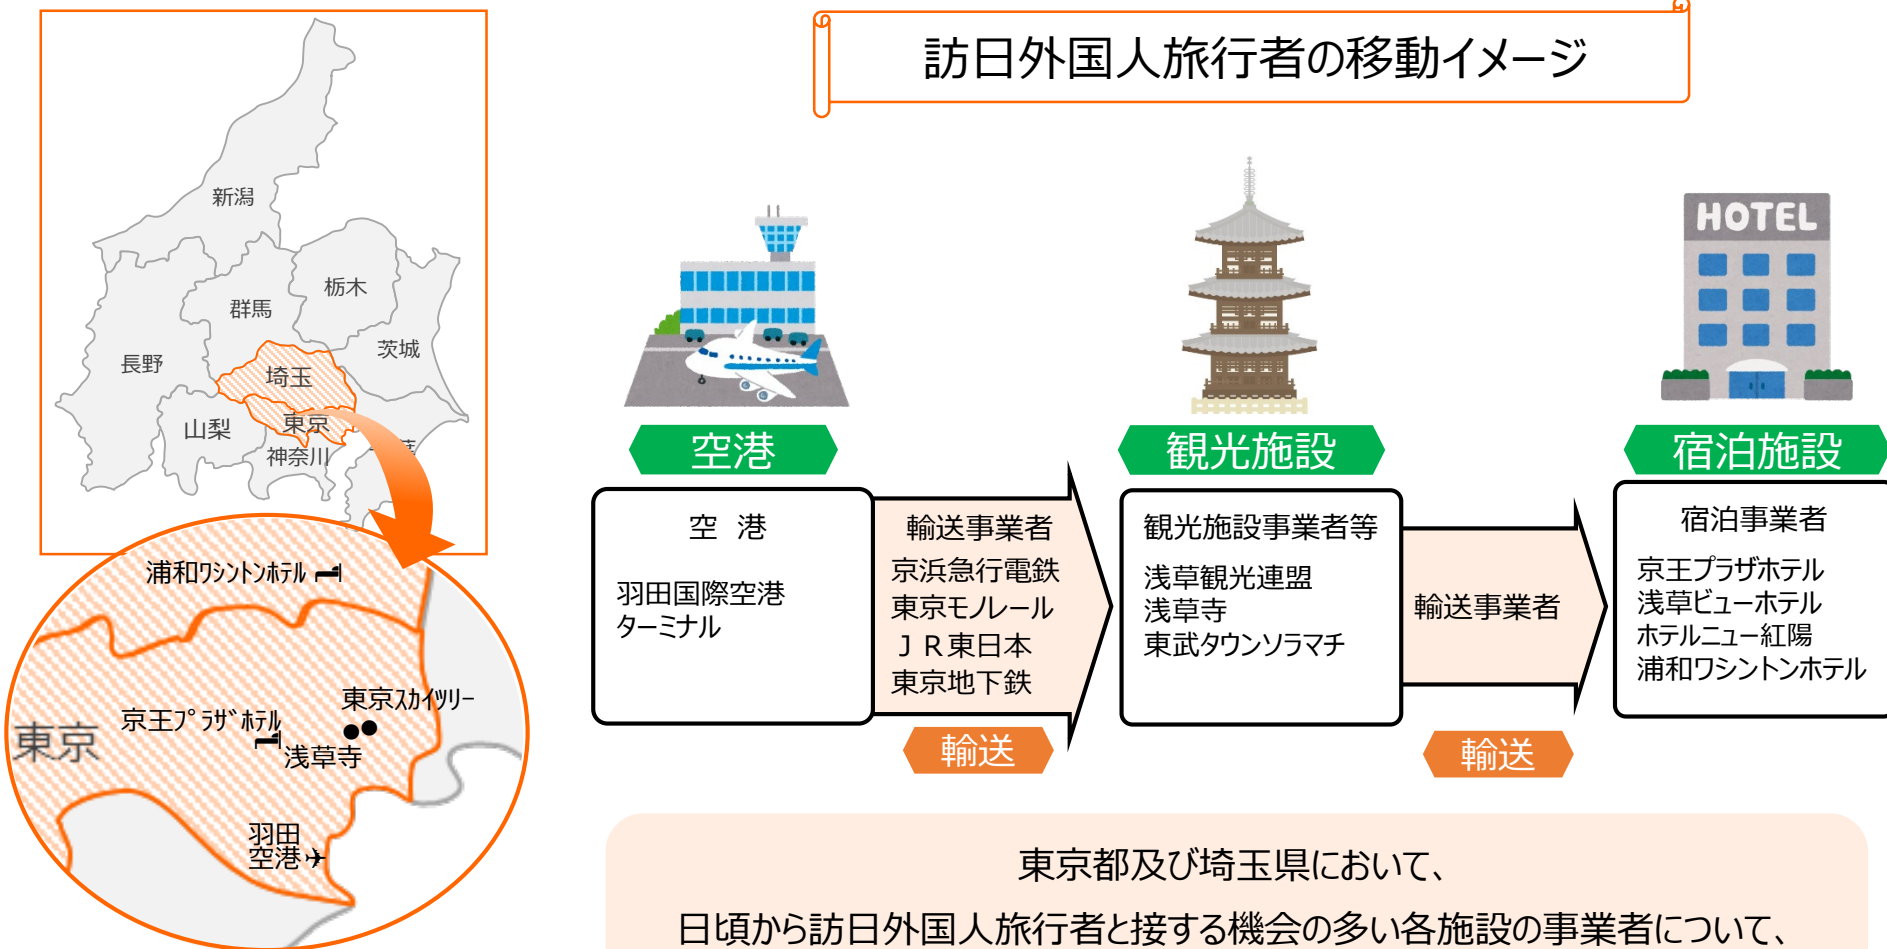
新潟

栃木

群馬

茨城

長野

埼玉

山梨

東京

神奈川

浦和ワシントンホテル

東京スカイツリー

京王プラザホテル

東京

浅草寺

羽田空港

訪日外国人旅行者の移動イメージ

HOTEL

空港

観光施設

宿泊施設

空　港

羽田国際空港ターミナル

輸送事業者

京浜急行電鉄
東京モノレール
ＪＲ東日本
東京地下鉄

輸送

観光施設事業者等

浅草観光連盟
浅草寺
東武タウンソラマチ

輸送事業者

輸送

宿泊事業者

京王プラザホテル
浅草ビューホテル
ホテルニュー紅陽
浦和ワシントンホテル

東京都及び埼玉県において、

日頃から訪日外国人旅行者と接する機会の多い各施設の事業者について、